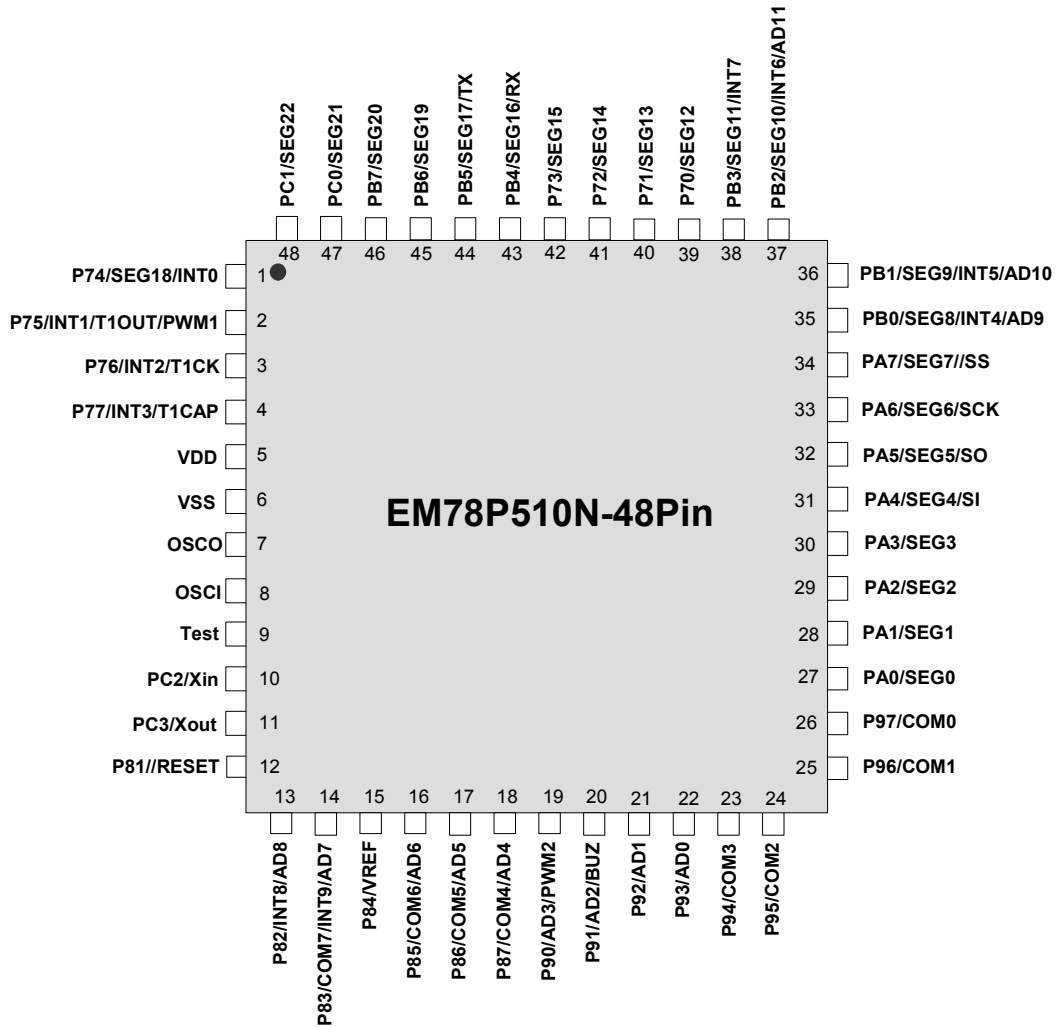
PC1/SEG22
PC0/SEG21
PB7/SEG20
PB6/SEG19
PB5/SEG17/TX
PB4/SEG16/RX
P73/SEG15
P72/SEG14
P71/SEG13
P70/SEG12
PB3/SEG11/INT7
PB2/SEG10/INT6/AD11

48 47 46 45 44 43 42 41 40 39 38 37

P74/SEG18/INT0 1
P75/INT1/T1OUT/PWM1 2
P76/INT2/T1CK 3
P77/INT3/T1CAP 4
VDD 5
VSS 6
OSCO 7
OSCI 8
Test 9
PC2/Xin 10
PC3/Xout 11
P81//RESET 12

EM78P510N-48Pin

36 PB1/SEG9/INT5/AD10
35 PB0/SEG8/INT4/AD9
34 PA7/SEG7//SS
33 PA6/SEG6/SCK
32 PA5/SEG5/SO
31 PA4/SEG4/SI
30 PA3/SEG3
29 PA2/SEG2
28 PA1/SEG1
27 PA0/SEG0
26 P97/COM0
25 P96/COM1

13 14 15 16 17 18 19 20 21 22 23 24

P82/INT8/AD8
P83/COM7/INT9/AD7
P84/VREF
P85/COM6/AD6
P86/COM5/AD5
P87/COM4/AD4
P90/AD3/PWM2
P91/AD2/BUZ
P92/AD1
P93/AD0
P94/COM3
P95/COM2